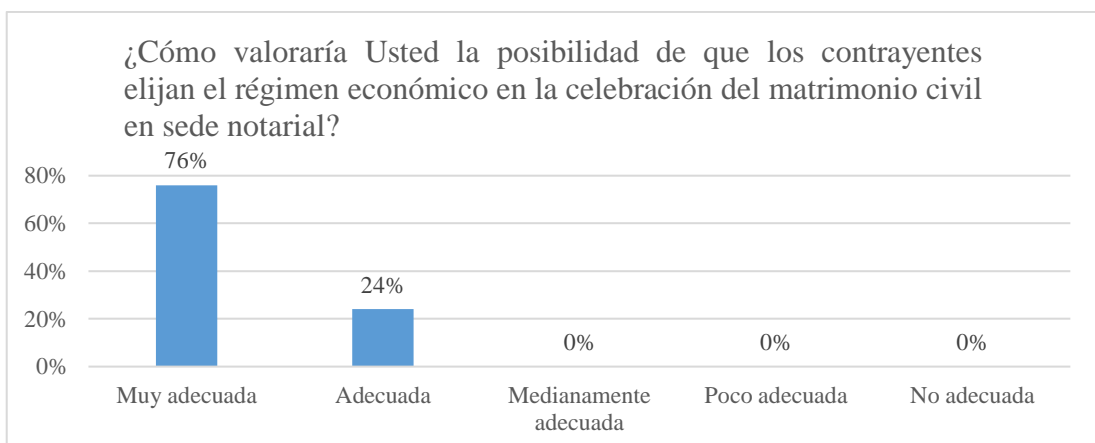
¿Cómo valoraría Usted la posibilidad de que los contrayentes elijan el régimen económico en la celebración del matrimonio civil en sede notarial?

80%
60%
40%
20%
0%

76%
24%
0%
0%
0%

Muy adecuada
Adecuada
Medianamente adecuada
Poco adecuada
No adecuada